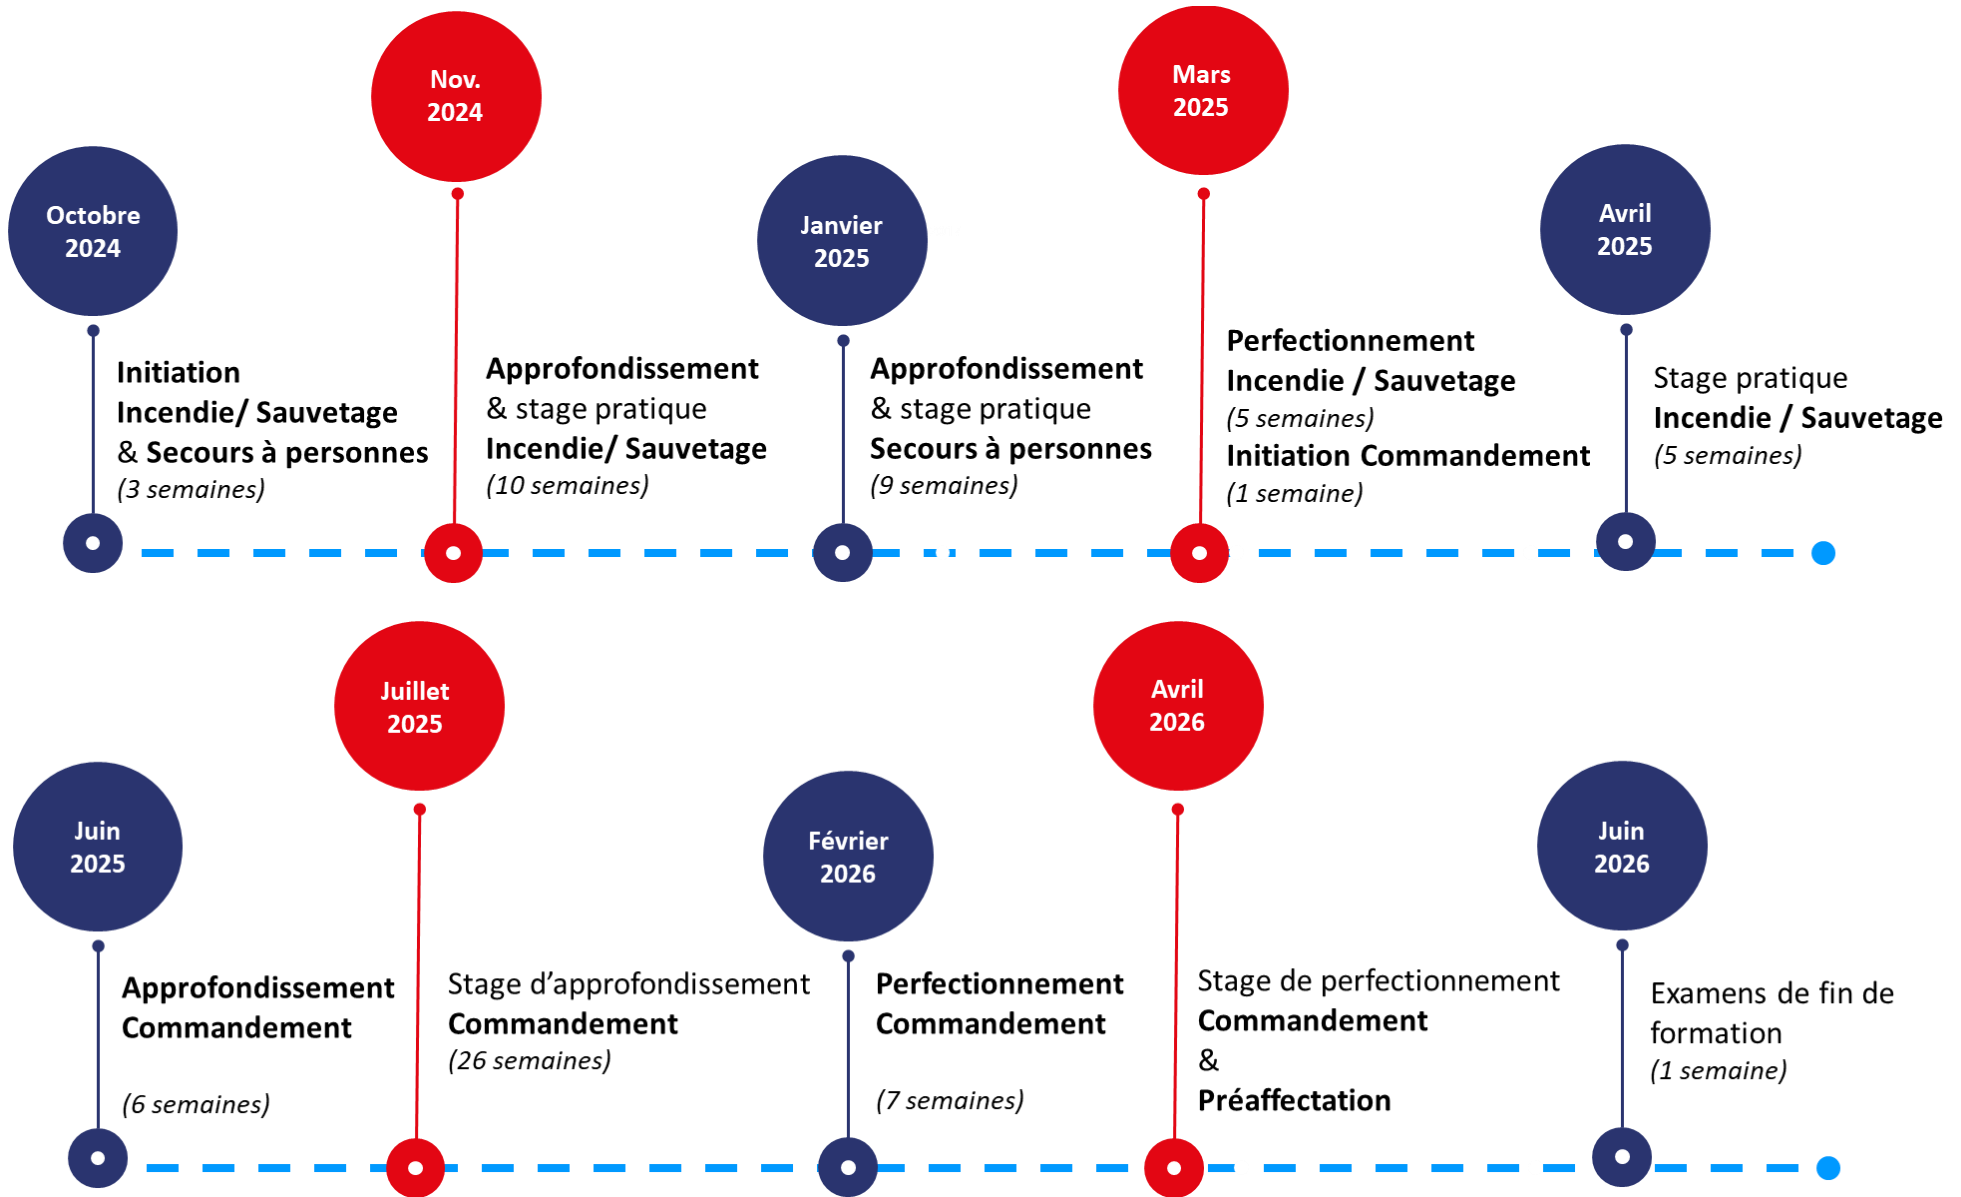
Octobre 2024

Initiation
Incendie/ Sauvetage
& Secours à personnes
(3 semaines)

Nov. 2024

Approfondissement
& stage pratique
Incendie/ Sauvetage
(10 semaines)

Janvier 2025

Approfondissement
& stage pratique
Secours à personnes
(9 semaines)

Mars 2025

Perfectionnement
Incendie / Sauvetage
(5 semaines)
Initiation Commandement
(1 semaine)

Avril 2025

Stage pratique
Incendie / Sauvetage
(5 semaines)

Juin 2025

Approfondissement
Commandement

(6 semaines)

Juillet 2025

Stage d'approfondissement
Commandement
(26 semaines)

Février 2026

Perfectionnement
Commandement

(7 semaines)

Avril 2026

Stage de perfectionnement
Commandement
&
Préaffectation

Juin 2026

Examens de fin de formation
(1 semaine)